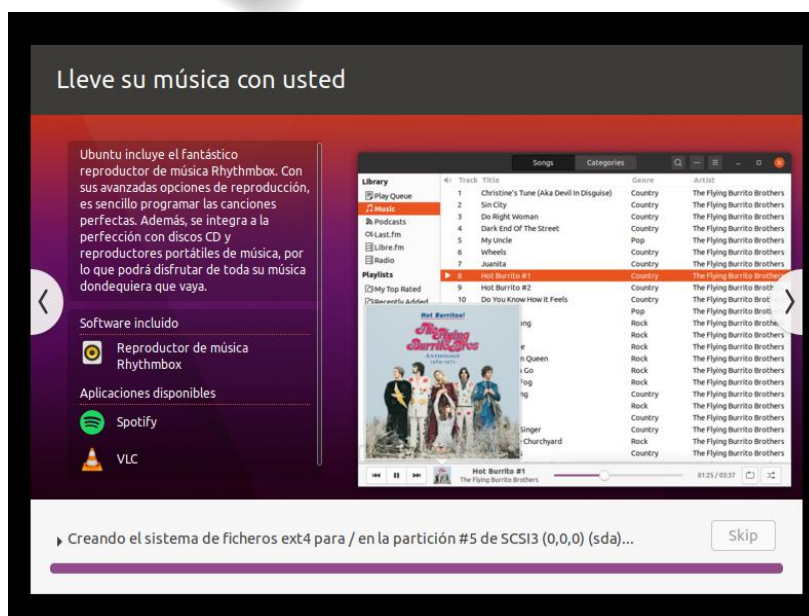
Lleve su música con usted

Ubuntu incluye el fantástico reproductor de música Rhythmbox. Con sus avanzadas opciones de reproducción, es sencillo programar las canciones perfectas. Además, se integra a la perfección con discos CD y reproductores portátiles de música, por lo que podrá disfrutar de toda su música dondequiera que vaya.

Software incluido

Reproductor de música Rhythmbox

Aplicaciones disponibles

Spotify

VLC

Songs Categories

Library
Play Queue
Music
Podcasts
Last.fm
Libre.fm
Radio
Playlists
My Top Rated
Recently Added

| Track | Title | Genre | Artist |
|---|---|---|---|
| 1 | Christine's Tune (Aka Devil In Disguise) | Country | The Flying Burrito Brothers |
| 2 | Sin City | Country | The Flying Burrito Brothers |
| 3 | Do Right Woman | Country | The Flying Burrito Brothers |
| 4 | Dark End Of The Street | Country | The Flying Burrito Brothers |
| 5 | My Uncle | Pop | The Flying Burrito Brothers |
| 6 | Wheels | Country | The Flying Burrito Brothers |
| 7 | Juanita | Country | The Flying Burrito Brothers |
| 8 | Hot Burrito #1 | Country | The Flying Burrito Brothers |
| 9 | Hot Burrito #2 | Country | The Flying Burrito Brothers |
| 10 | Do You Know How It Feels | Country | The Flying Burrito Brot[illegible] |
| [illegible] | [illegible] | Pop | The Flying Burrito Brothers |
| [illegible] | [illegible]ong | Rock | The Flying Burrito Brothe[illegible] |
| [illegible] | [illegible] | Rock | The Flying Burrito Brothers |
| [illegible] | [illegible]e | Rock | The Flying Burrito Brothers |
| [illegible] | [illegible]n Queen | Rock | The Flying Burrito Brothers |
| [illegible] | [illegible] Go | Rock | The Flying Burrito Brothers |
| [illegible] | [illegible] Fog | Rock | The Flying Burrito Brothers |
| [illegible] | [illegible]ng | Country | The Flying Burrito Brothers |
| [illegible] | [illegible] | Rock | The Flying Burrito Brothers |
| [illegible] | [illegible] | Country | The Flying Burrito Brothers |
| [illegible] | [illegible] Singer | Country | The Flying Burrito Brothers |
| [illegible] | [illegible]e Churchyard | Rock | The Flying Burrito Brothers |
| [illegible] | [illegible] | Country | The Flying Burrito Brothers |

Hot Burritos!
The Flying Burrito Bros
Anthology 1969-1972

Hot Burrito #1
The Flying Burrito Brothers
01:25 / 03:37

Creando el sistema de ficheros ext4 para / en la partición #5 de SCSI3 (0,0,0) (sda)...

Skip